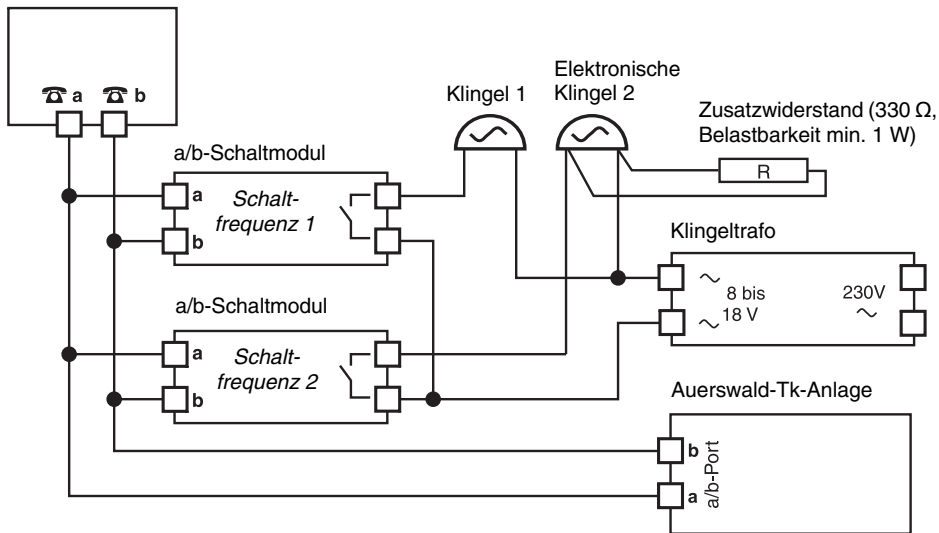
a b

a/b-Schaltmodul

a
b
Schaltfrequenz 1

a/b-Schaltmodul

a
b
Schaltfrequenz 2

Klingel 1

Elektronische Klingel 2

Zusatzwiderstand (330 Ω, Belastbarkeit min. 1 W)

R

Klingeltrafo

~ 8 bis ~ 18 V

230V ~

Auerswald-Tk-Anlage

b
a
a/b-Port